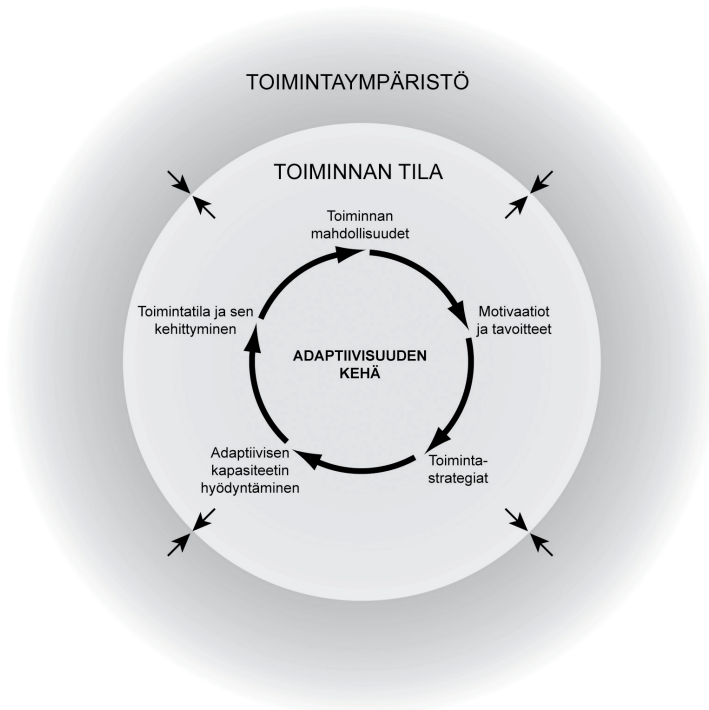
TOIMINTAYMPÄRISTÖ

TOIMINNAN TILA

Toiminnan mahdollisuudet

Motivaatiot ja tavoitteet

Toimintastrategiat

Adaptiivisen kapasiteetin hyödyntäminen

Toimintatila ja sen kehittyminen

ADAPTIIVISUUDEN KEHÄ